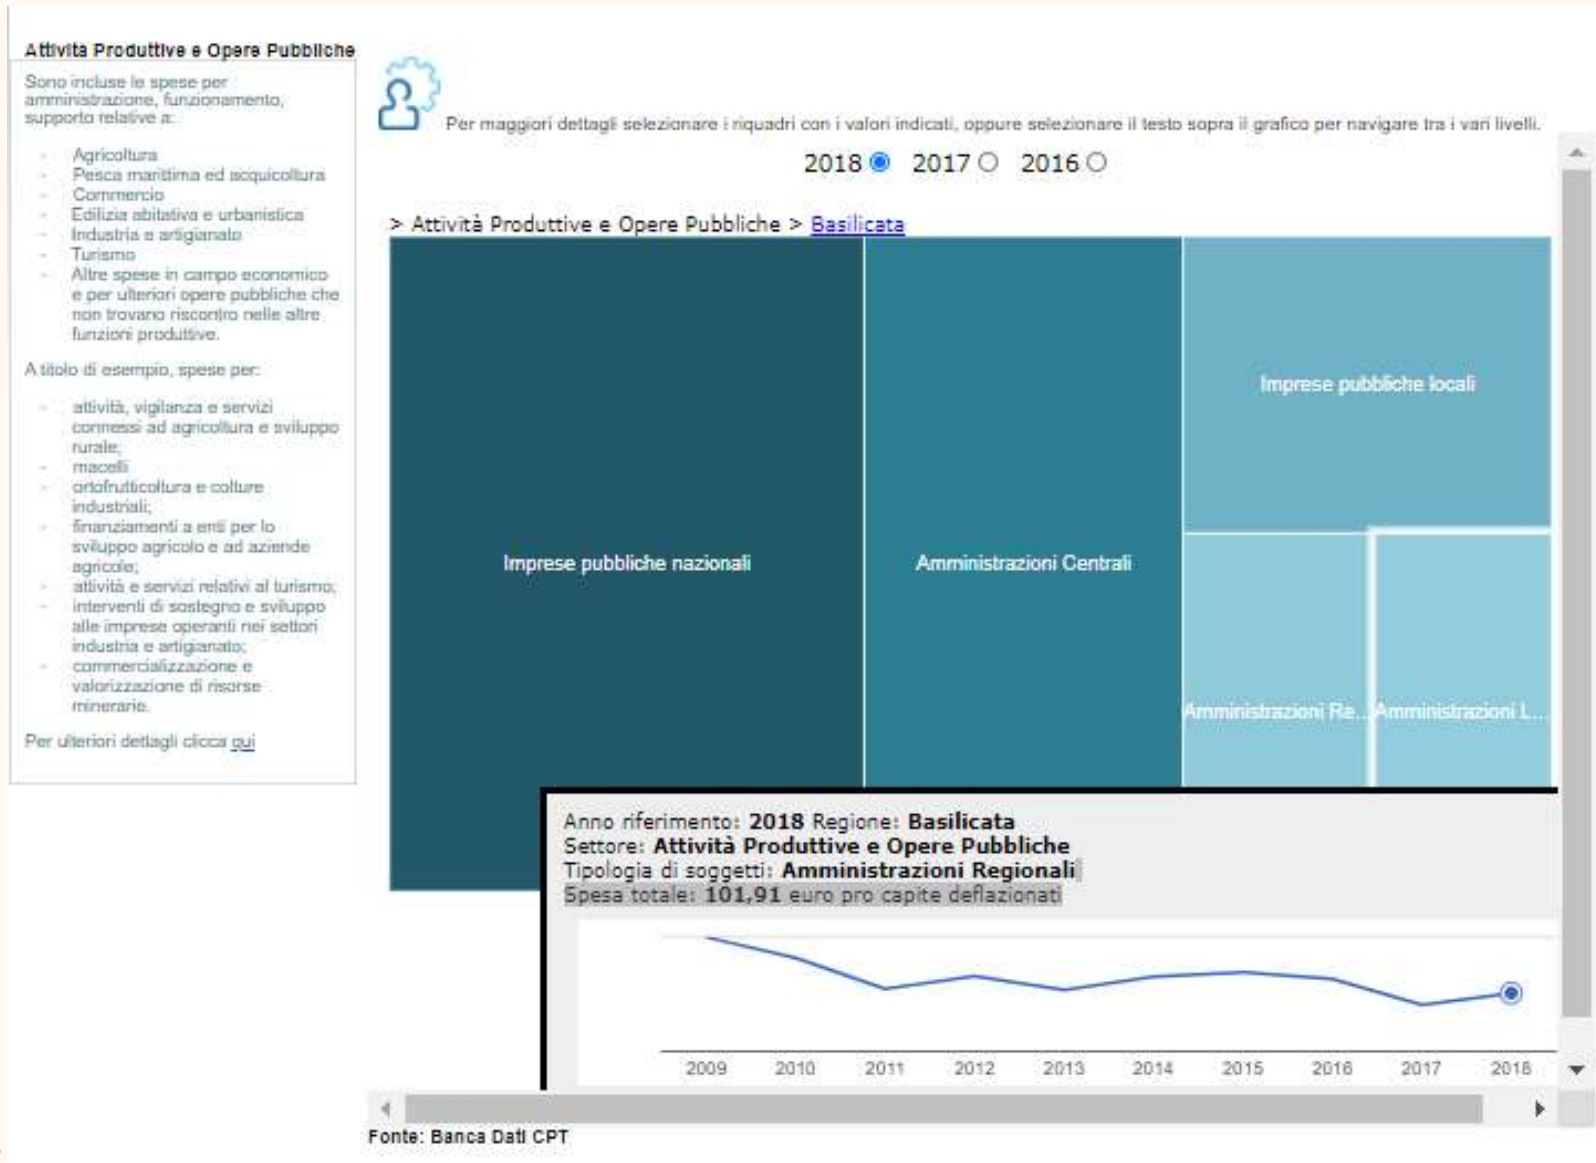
Attività Produttive e Opere Pubbliche

Sono incluse le spese per amministrazione, funzionamento, supporto relative a:

- Agricoltura
- Pesca marittima ed acquicoltura
- Commercio
- Edilizia abitativa e urbanistica
- Industria e artigianato
- Turismo
- Altre spese in campo economico e per ulteriori opere pubbliche che non trovano riscontro nelle altre funzioni produttive.

A titolo di esempio, spese per:

- attività, vigilanza e servizi connessi ad agricoltura e sviluppo rurale;
- macelli
- ortofrutticoltura e colture industriali;
- finanziamenti a enti per lo sviluppo agricolo e ad aziende agricole;
- attività e servizi relativi al turismo;
- interventi di sostegno e sviluppo alle imprese operanti nei settori industria e artigianato;
- commercializzazione e valorizzazione di risorse minerarie.

Per ulteriori dettagli clicca qui

Per maggiori dettagli selezionare i riquadri con i valori indicati, oppure selezionare il testo sopra il grafico per navigare tra i vari livelli.

2018 2017 2016

> Attività Produttive e Opere Pubbliche > Basilicata

Imprese pubbliche nazionali

Amministrazioni Centrali

Imprese pubbliche locali

Amministrazioni Re...

Amministrazioni L...

Anno riferimento: 2018 Regione: Basilicata
Settore: Attività Produttive e Opere Pubbliche
Tipologia di soggetti: Amministrazioni Regionali
Spesa totale: 101,91 euro pro capite deflazionati

2009 2010 2011 2012 2013 2014 2015 2016 2017 2018

Fonte: Banca Dati CPT